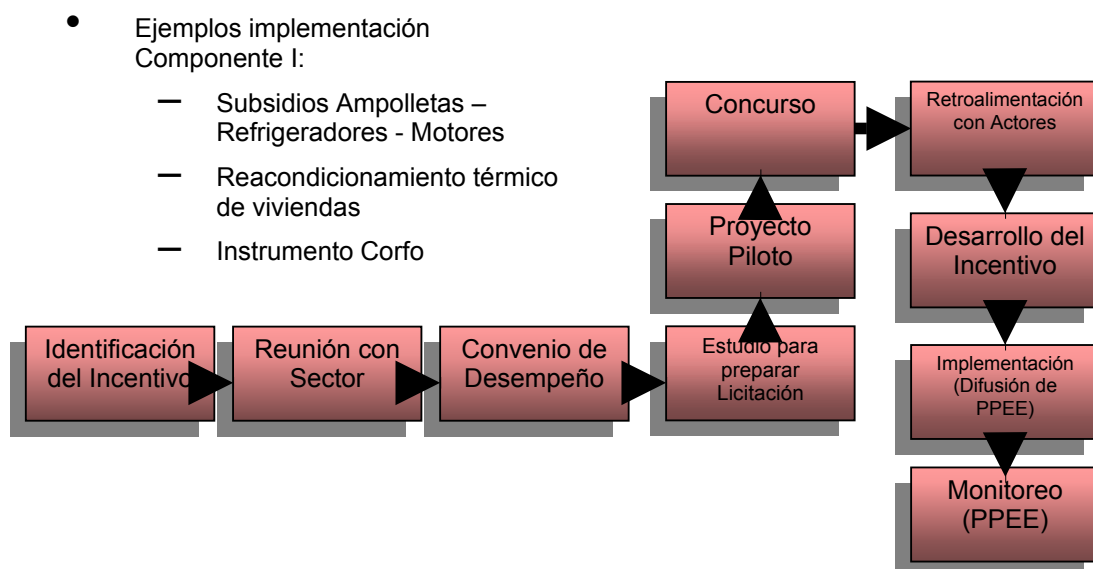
- Ejemplos implementación Componente I:
  - Subsidios Ampolletas – Refrigeradores - Motores
  - Reacondicionamiento térmico de viviendas
  - Instrumento Corfo

Identificación del Incentivo

Reunión con Sector

Convenio de Desempeño

Estudio para preparar Licitación

Proyecto Piloto

Concurso

Retroalimentación con Actores

Desarrollo del Incentivo

Implementación (Difusión de PPEE)

Monitoreo (PPEE)